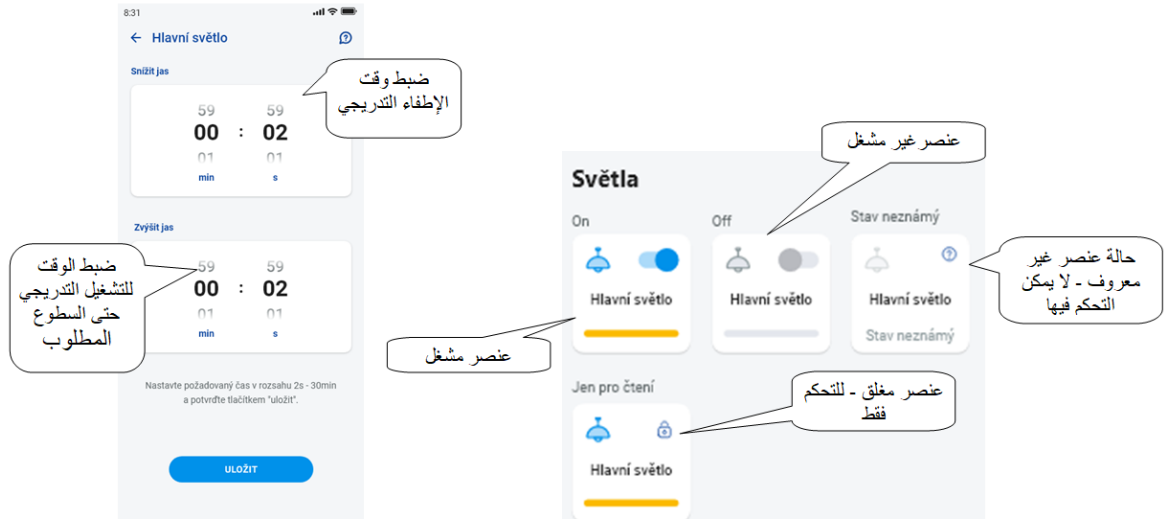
8:31

← Hlavní světlo

Snížit jas

59 59
00 : 02
01 01
min s

ضبط وقت الإطفاء التدريجي

Zvýšit jas

ضبط الوقت للتشغيل التدريجي حتى السطوع المطلوب

59 59
00 : 02
01 01
min s

Nastavte požadovaný čas v rozsahu 2s - 30min a potvrďte tlačítkem "uložit".

ULOŽIT

Světla

عنصر غير مشغل

On

Hlavní světlo

عنصر مشغل

Off

Hlavní světlo

Stav neznámý

Hlavní světlo

Stav neznámý

حالة عنصر غير معروف - لا يمكن التحكم فيها

Jen pro čtení

Hlavní světlo

عنصر مغلق - للتحكم فقط